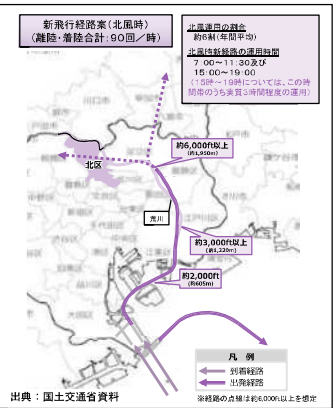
新飛行経路案（北風時）
（離陸・着陸合計：90回／時）

北風運用の割合
約6割（年間平均）
北風時新経路の運用時間
7:00～11:30及び
15:00～19:00
（15時～19時については、この時間帯のうち実質3時間程度の運用）

北区

約6,000ft以上
(約1,950m)

荒川

約3,000ft以上
(約1,320m)

約2,000ft
(約605m)

凡　例
到着経路
出発経路

※経路の点線は約6,000ft以上を想定

出典：国土交通省資料